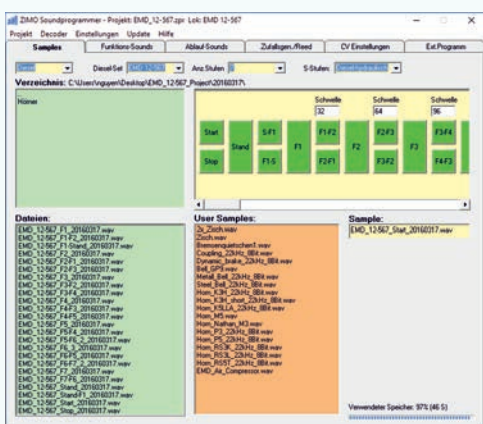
ZIMO Soundprogrammer - Projekt: EMD_12-567.zpr Lok: EMD 12-567

Projekt Decoder Einstellungen Update Hilfe

Samples | Funktions-Sounds | Ablauf-Sounds | Zufallsgen./Reed | CV Einstellungen | Ext.Programm

Diesel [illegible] Diesel-Set EMD 12-567 Anz.Stufen 8 S-Stufen: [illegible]

Verzeichnis: C:\Users\nguyen\Desktop\EMD_12-567_Project\20160317\

Hörner

Start
Stop
Stand
F1-S
F1
F1-F2
F2-F1
F2
F2-F3
F3-F2
F3
F3-F4
F4-F3

Schwelle 32
Schwelle 64
Schwelle 96

Dateien:
EMD_12-567_F1_20160317.wav
EMD_12-567_F1-F2_20160317.wav
EMD_12-567_F1-Stand_20160317.wav
EMD_12-567_F2_20160317.wav
EMD_12-567_F2-F1_20160317.wav
EMD_12-567_F2-F3_20160317.wav
EMD_12-567_F3_20160317.wav
EMD_12-567_F3-F2_20160317.wav
EMD_12-567_F3-F4_20160317.wav
EMD_12-567_F4_20160317.wav
EMD_12-567_F4-F3_20160317.wav
EMD_12-567_F4-F5_20160317.wav
EMD_12-567_F5_20160317.wav
EMD_12-567_F5-F4_20160317.wav
EMD_12-567_F5-F6_2_20160317.wav
EMD_12-567_F6_2_20160317.wav
EMD_12-567_F6-F5_20160317.wav
EMD_12-567_F6-F7_2_20160317.wav
EMD_12-567_F7_20160317.wav
EMD_12-567_F7-F6_20160317.wav
EMD_12-567_Stand_20160317.wav
EMD_12-567_Stand-F1_20160317.wav
EMD_12-567_Start_20160317.wav
EMD_12-567_Stop_20160317.wav

User Samples:
2s_Zisch.wav
Zisch.wav
Bremsenquietschen1.wav
Coupling_22kHz_8Bit.wav
Dynamic_brake_22kHz_8Bit.wav
Bell_GP9.wav
Metall_Bell_22kHz_8Bit.wav
Steel_Bell_22kHz_8Bit.wav
Horn_K3H_22kHz_8Bit.wav
Horn_K3H_short_22kHz_8Bit.wav
Horn_K5LLA_22kHz_8Bit.wav
Horn_M5.wav
Horn_Nathan_M3.wav
Horn_P3_22kHz_8Bit.wav
Horn_P5_22kHz_8Bit.wav
Horn_RS3L_22kHz_8Bit.wav
Horn_RS3L_22kHz_8Bit.wav
Horn_RS5T_22kHz_8Bit.wav
EMD_Air_Compressor.wav

Sample:
EMD_12-567_Start_20160317.wav

Verwendeter Speicher: 97% (46 S)